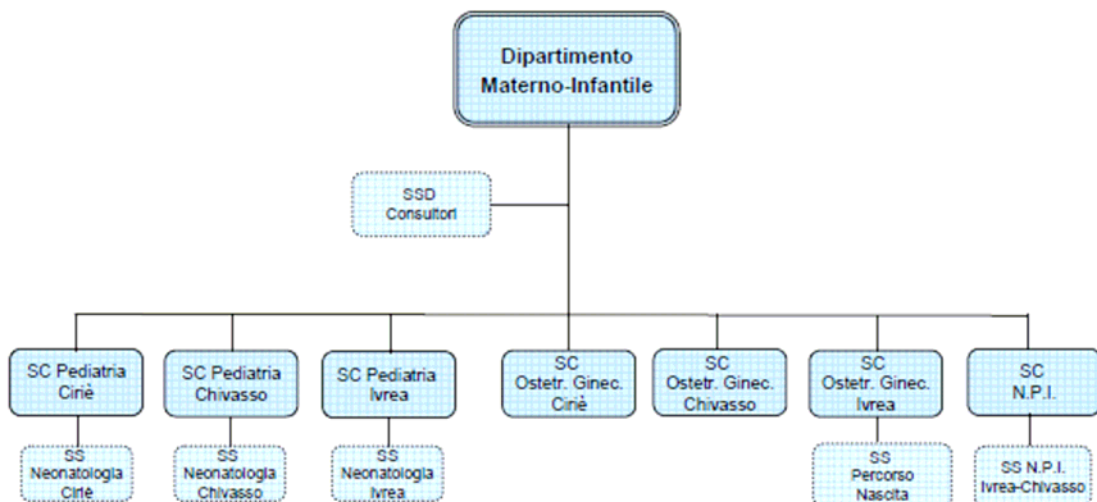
Dipartimento Materno-Infantile

SSD Consultori

SC Pediatria Ciriè

SS Neonatologia Ciriè

SC Pediatria Chivasso

SS Neonatologia Chivasso

SC Pediatria Ivrea

SS Neonatologia Ivrea

SC Ostetr. Ginec. Ciriè

SC Ostetr. Ginec. Chivasso

SC Ostetr. Ginec. Ivrea

SS Percorso Nascita

SC N.P.I.

SS N.P.I. Ivrea-Chivasso